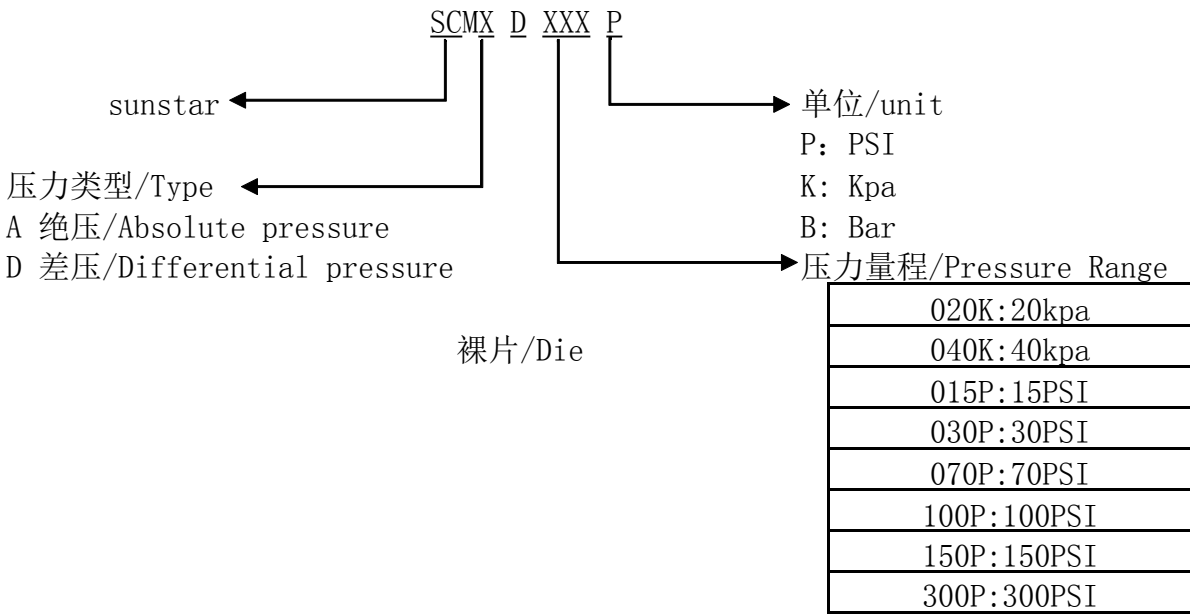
SCMX D XXX P

sunstar

单位/unit
P：PSI
K: Kpa
B: Bar

压力类型/Type
A 绝压/Absolute pressure
D 差压/Differential pressure

压力量程/Pressure Range

裸片/Die

| 020K:20kpa |
|---|
| 040K:40kpa |
| 015P:15PSI |
| 030P:30PSI |
| 070P:70PSI |
| 100P:100PSI |
| 150P:150PSI |
| 300P:300PSI |